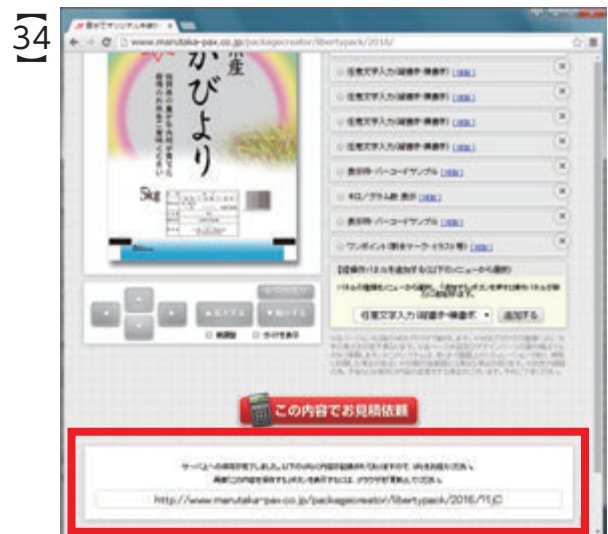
34

www.marutaka-pax.co.jp/packagecreator/libertypack/2016/

かびより

5kg

任意文字入力(縦書き・横書き) [編集]
任意文字入力(縦書き・横書き) [編集]
任意文字入力(縦書き・横書き) [編集]
任意文字入力(縦書き・横書き) [編集]
表示枠・バーコードサンプル [編集]
キロ／グラム数 表示 [編集]
表示枠・バーコードサンプル [編集]
ワンポイント(제품マーク・イラスト等) [編集]

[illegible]

任意文字入力(縦書き・横書き) 追加する

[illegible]

この内容でお見積依頼

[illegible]

http://www.marutaka-pax.co.jp/packagecreator/libertypack/2016/?LjC